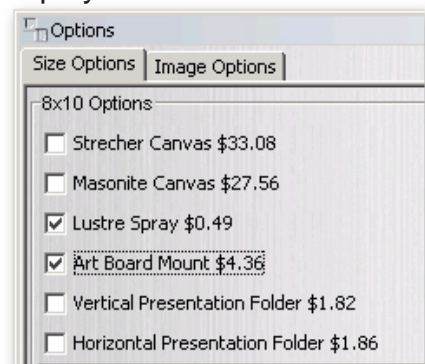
Options
Size Options | Image Options
8x10 Options
Strecher Canvas $33.08
Masonite Canvas $27.56
Lustre Spray $0.49
Art Board Mount $4.36
Vertical Presentation Folder $1.82
Horizontal Presentation Folder $1.86